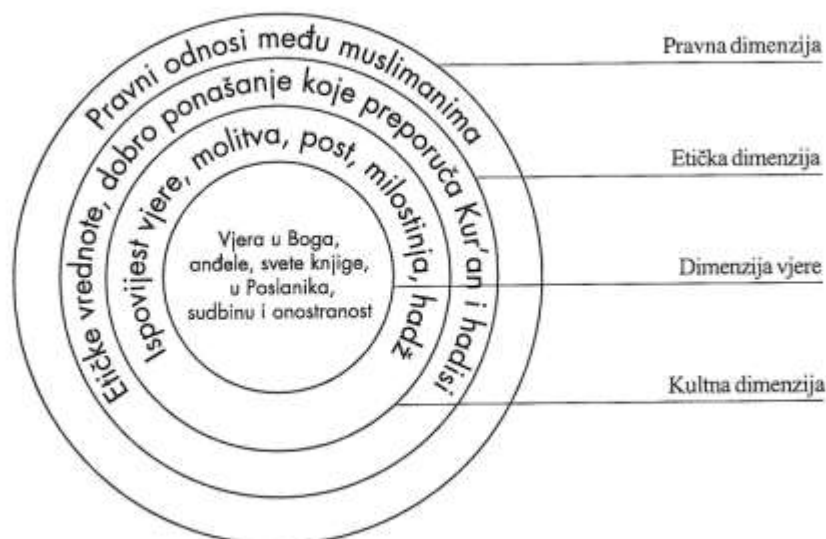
Pravni odnosi među muslimanima

Etičke vrednote, dobro ponašanje koje preporuča Kur'an i hadisi

Ispovijest vjere, molitva, post, milostinja, hadž

Vjera u Boga, anđele, svete knjige, u Poslanika, sudbinu i onostranost

Pravna dimenzija

Etička dimenzija

Dimenzija vjere

Kultna dimenzija